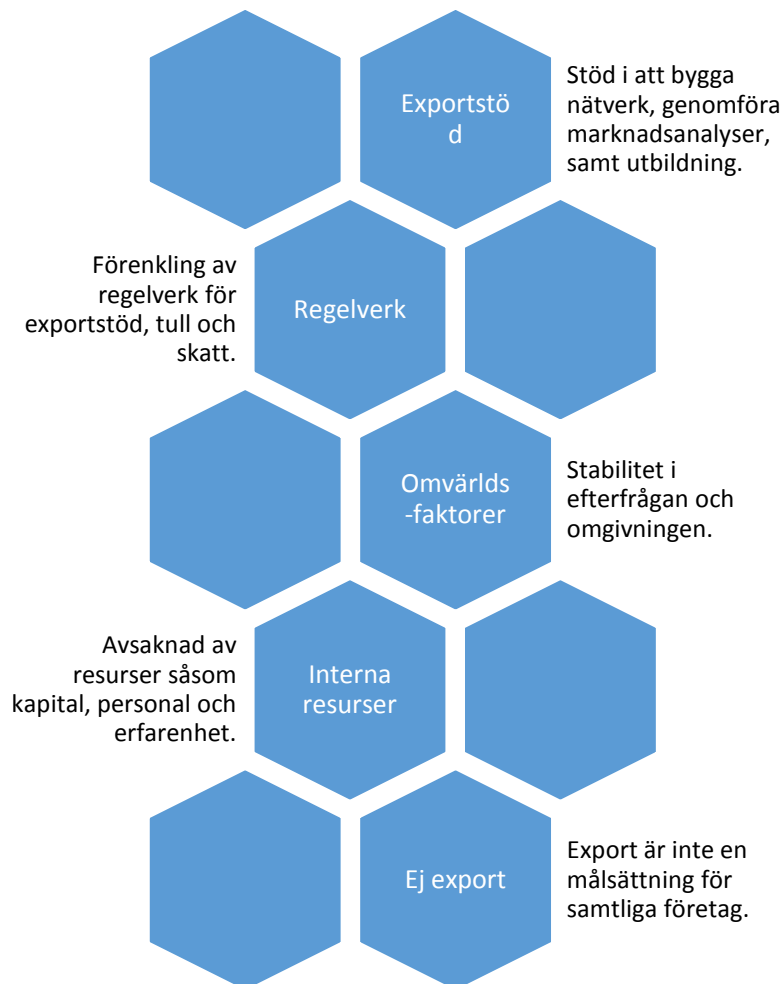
Exportstöd

Stöd i att bygga nätverk, genomföra marknadsanalyser, samt utbildning.

Förenkling av regelverk för exportstöd, tull och skatt.

Regelverk

Omvärlds-faktorer

Stabilitet i efterfrågan och omgivningen.

Avsaknad av resurser såsom kapital, personal och erfarenhet.

Interna resurser

Ej export

Export är inte en målsättning för samtliga företag.